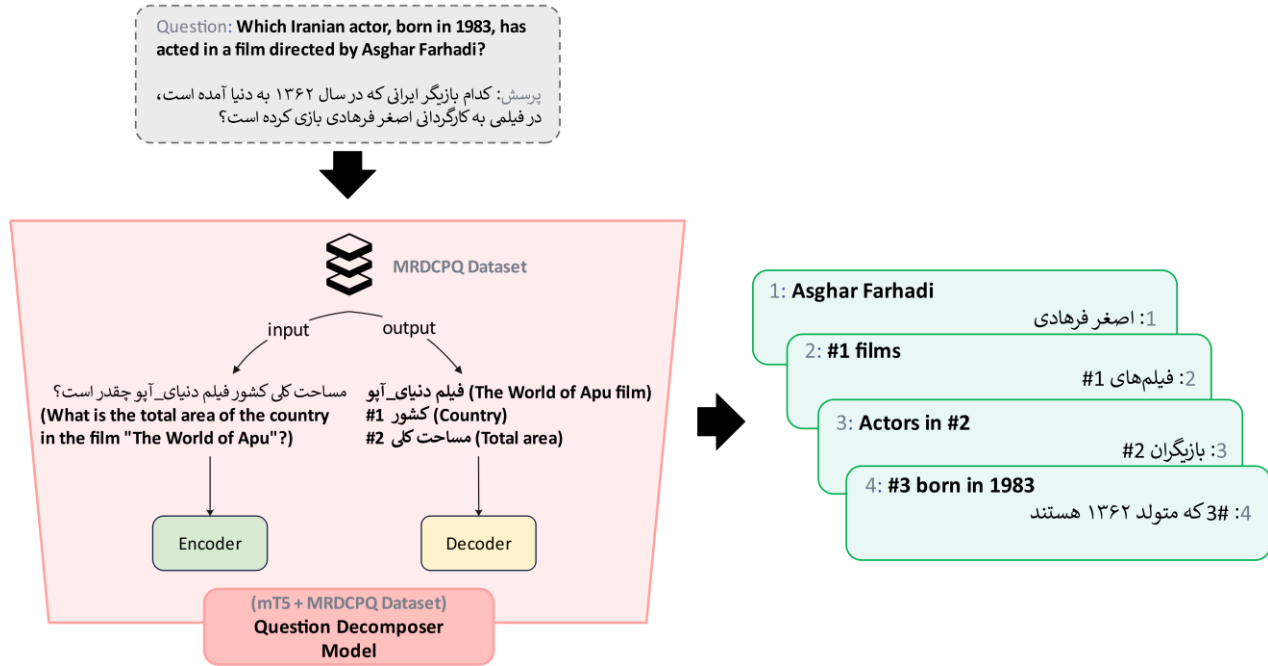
Question: Which Iranian actor, born in 1983, has acted in a film directed by Asghar Farhadi?

پرسش: کدام بازیگر ایرانی که در سال ۱۳۶۲ به دنیا آمده است، در فیلمی به کارگردانی اصغر فرهادی بازی کرده است؟

MRDCPQ Dataset

input

output

مساحت کلی کشور فیلم دنیای_آپو چقدر است؟
(What is the total area of the country in the film "The World of Apu"?)

فیلم دنیای_آپو (The World of Apu film)
#1 کشور (Country)
#2 مساحت کلی (Total area)

Encoder

Decoder

(mT5 + MRDCPQ Dataset)
Question Decomposer Model

1: Asghar Farhadi
1: اصغر فرهادی

2: #1 films
2: فیلم‌های #1

3: Actors in #2
3: بازیگران #2

4: #3 born in 1983
4: #3 که متولد ۱۳۶۲ هستند